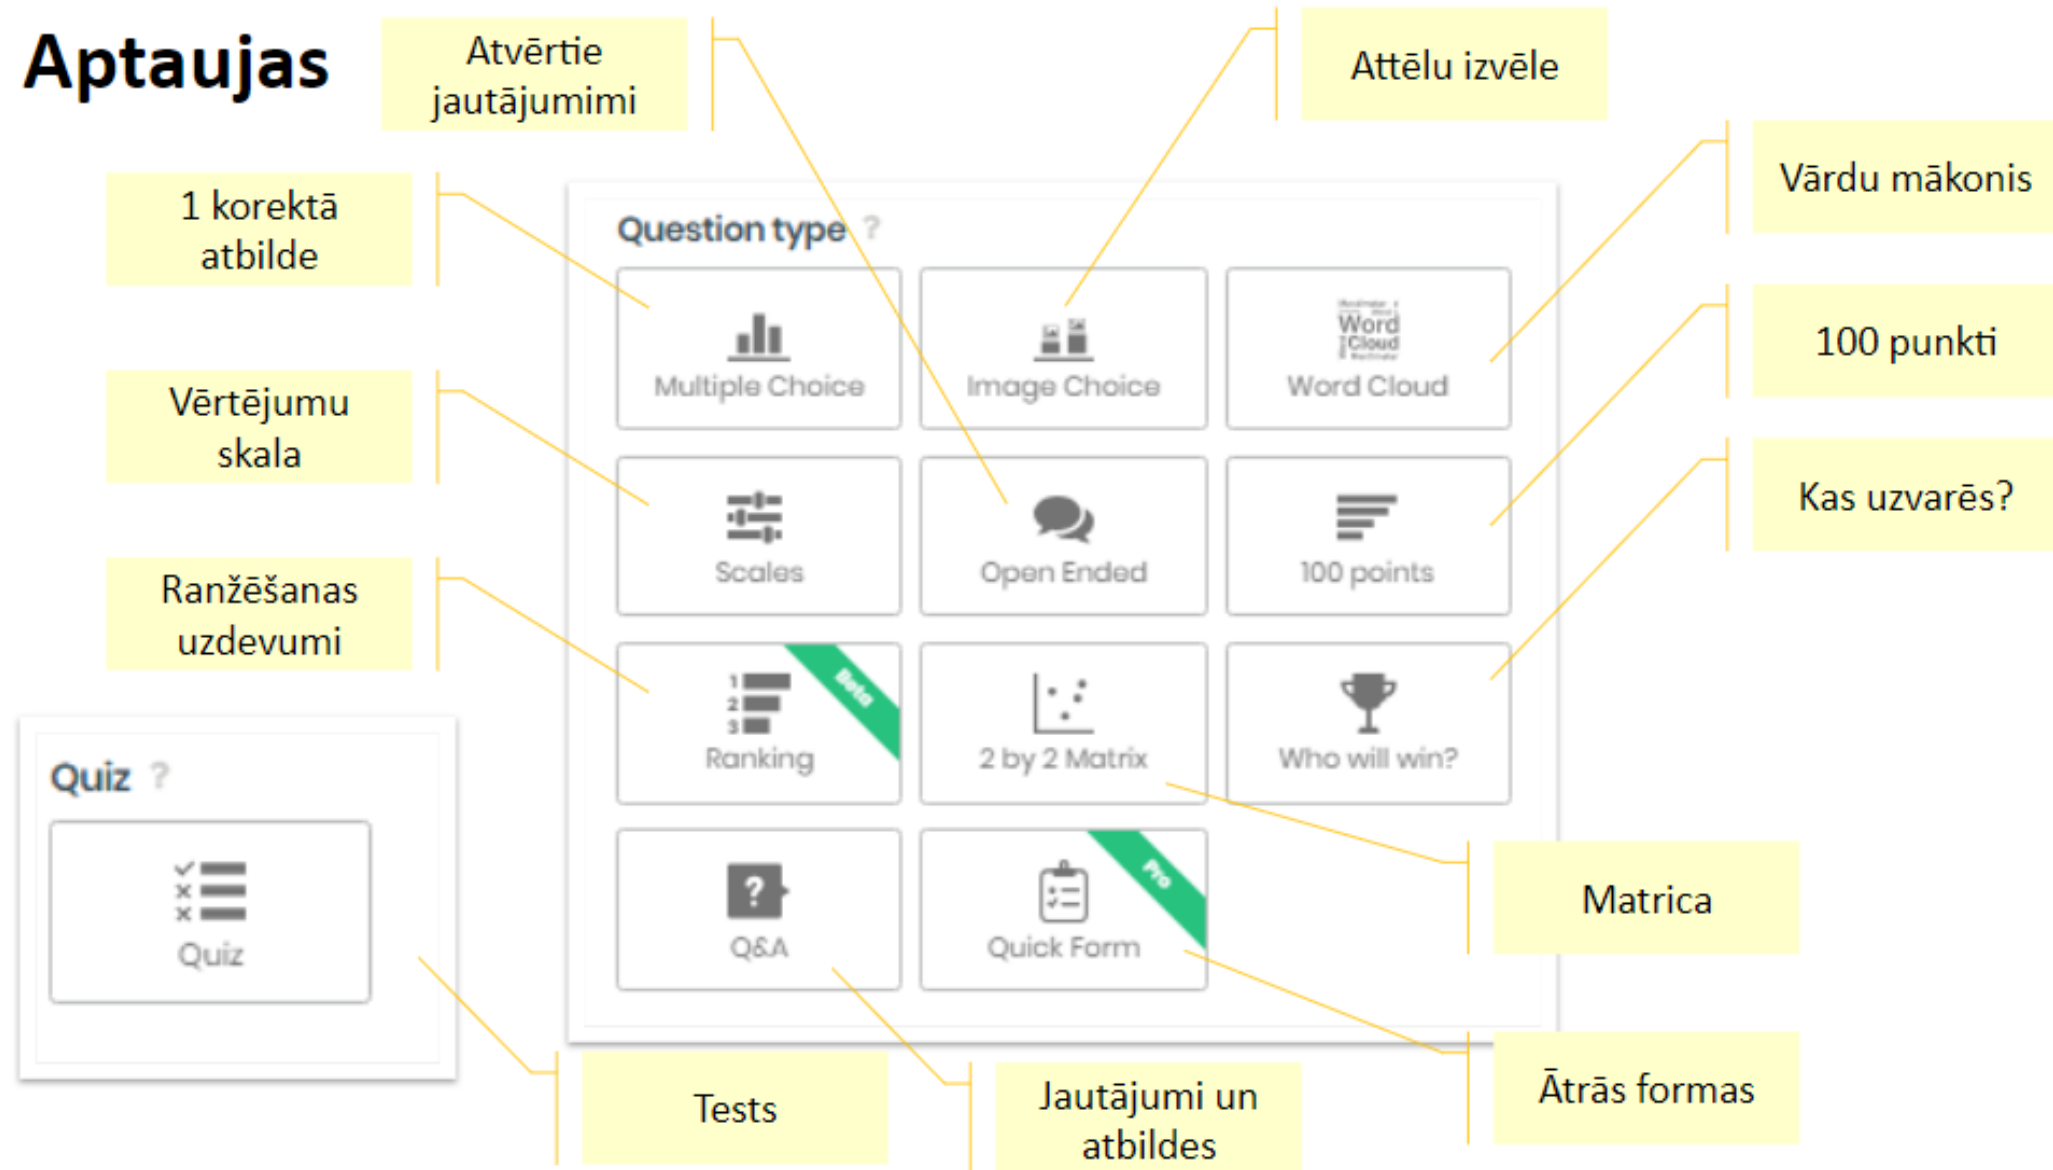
Aptaujas

Atvērtie jautājumimi

Attēlu izvēle

1 korektā atbilde

Vārdu mākonis

Question type ?

Multiple Choice

Image Choice

Word Cloud

Word Cloud

100 punkti

Vērtējumu skala

Scales

Open Ended

100 points

Kas uzvarēs?

Ranžēšanas uzdevumi

1
2
3
Ranking

Beta

2 by 2 Matrix

Who will win?

Quiz ?

Quiz

Q&A

Quick Form

Pro

Matrica

Tests

Jautājumi un atbildes

Ātrās formas